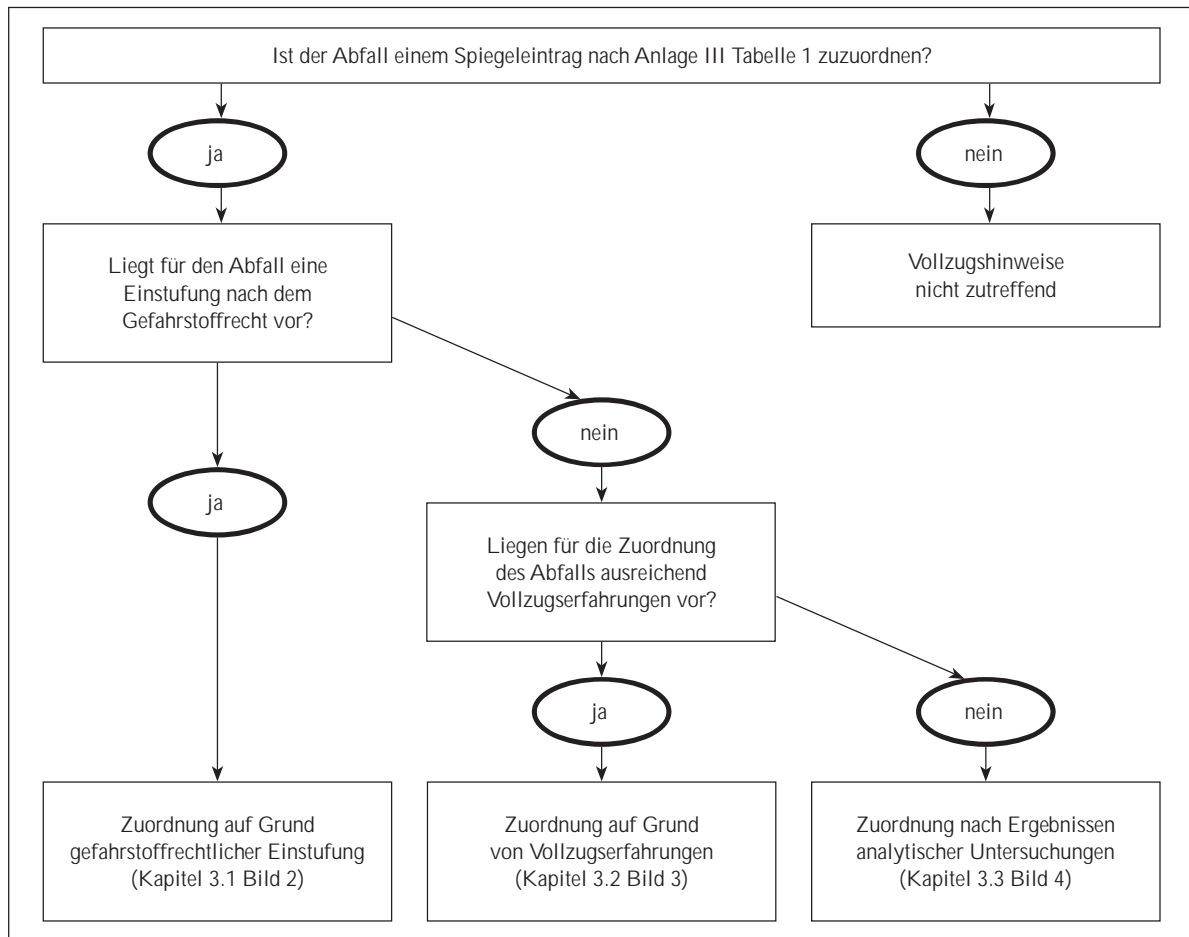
Ist der Abfall einem Spiegeleintrag nach Anlage III Tabelle 1 zuzuordnen?

ja

nein

Liegt für den Abfall eine Einstufung nach dem Gefahrstoffrecht vor?

Vollzugshinweise nicht zutreffend

nein

ja

Liegen für die Zuordnung des Abfalls ausreichend Vollzugserfahrungen vor?

ja

nein

Zuordnung auf Grund gefahrstoffrechtlicher Einstufung (Kapitel 3.1 Bild 2)

Zuordnung auf Grund von Vollzugserfahrungen (Kapitel 3.2 Bild 3)

Zuordnung nach Ergebnissen analytischer Untersuchungen (Kapitel 3.3 Bild 4)